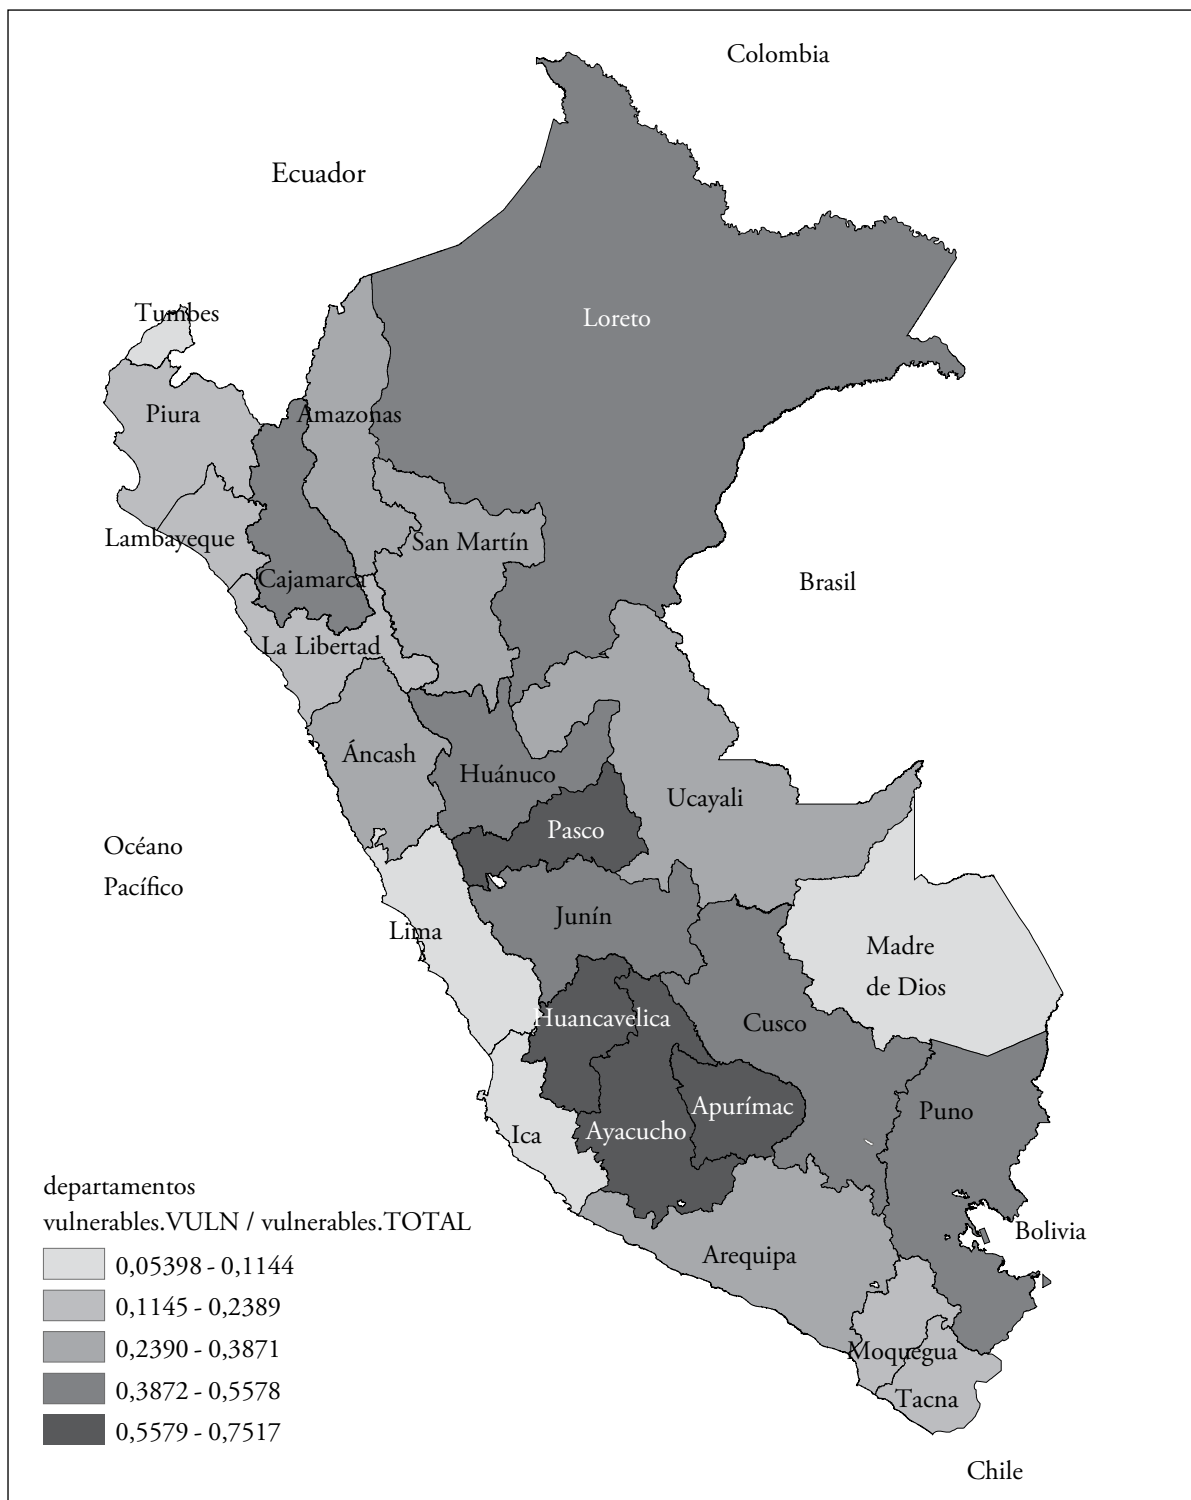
Colombia

Ecuador

Tumbes

Loreto

Piura

Amazonas

Lambayeque

San Martín

Cajamarca

Brasil

La Libertad

Áncash

Huánuco

Ucayali

Pasco

Océano
Pacífico

Junín

Lima

Madre
de Dios

Huancavelica

Cusco

Apurímac

Puno

Ica

Ayacucho

departamentos
vulnerables.VULN / vulnerables.TOTAL

Bolivia

Arequipa

0,05398 - 0,1144
0,1145 - 0,2389
0,2390 - 0,3871
0,3872 - 0,5578
0,5579 - 0,7517

Moquegua

Tacna

Chile